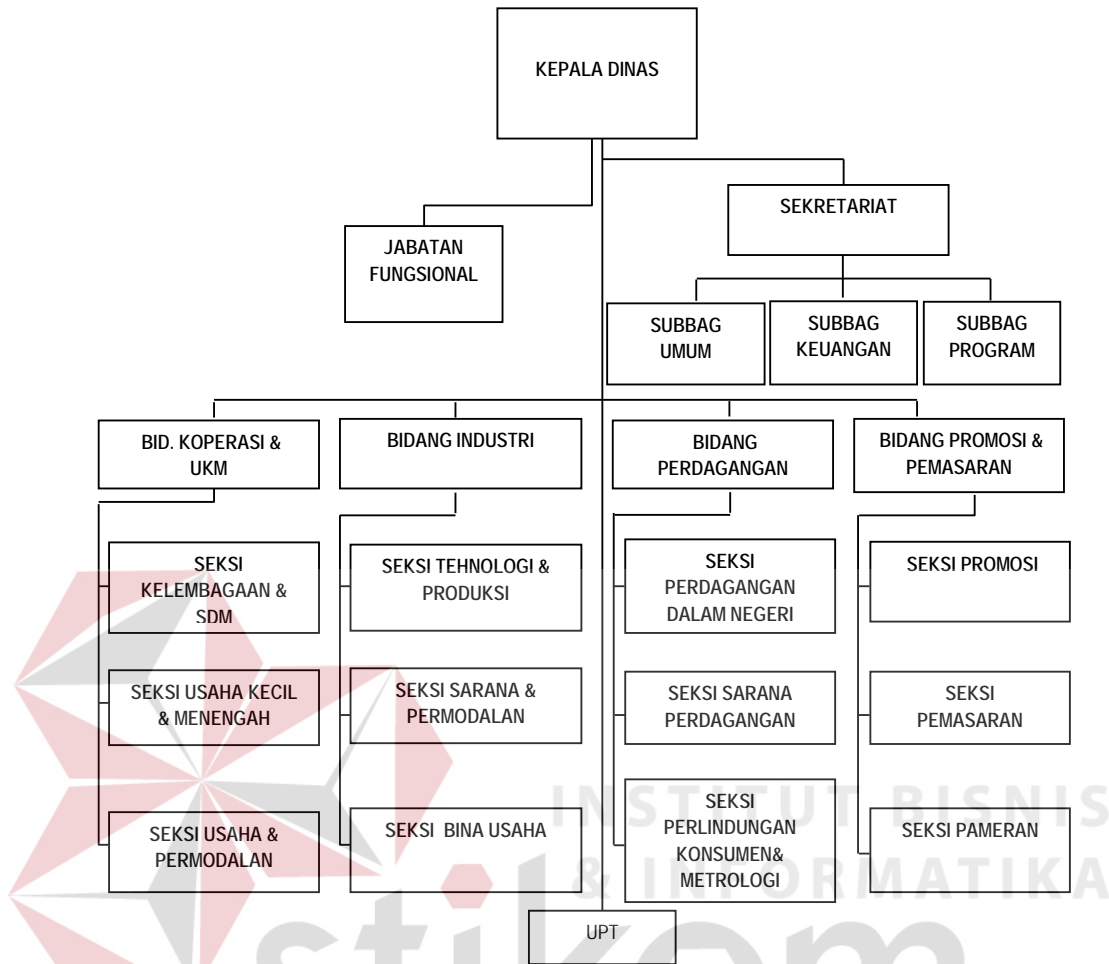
KEPALA DINAS

JABATAN FUNGSIONAL

SEKRETARIAT

SUBBAG UMUM

SUBBAG KEUANGAN

SUBBAG PROGRAM

BID. KOPERASI & UKM

BIDANG INDUSTRI

BIDANG PERDAGANGAN

BIDANG PROMOSI & PEMASARAN

SEKSI KELEMBAGAAN & SDM

SEKSI USAHA KECIL & MENENGAH

SEKSI USAHA & PERMODALAN

SEKSI TEHNOLOGI & PRODUKSI

SEKSI SARANA & PERMODALAN

SEKSI BINA USAHA

SEKSI PERDAGANGAN DALAM NEGERI

SEKSI SARANA PERDAGANGAN

SEKSI PERLINDUNGAN KONSUMEN& METROLOGI

SEKSI PROMOSI

SEKSI PEMASARAN

SEKSI PAMERAN

UPT

INSTITUT BISNIS & INFORMATIKA

stikom